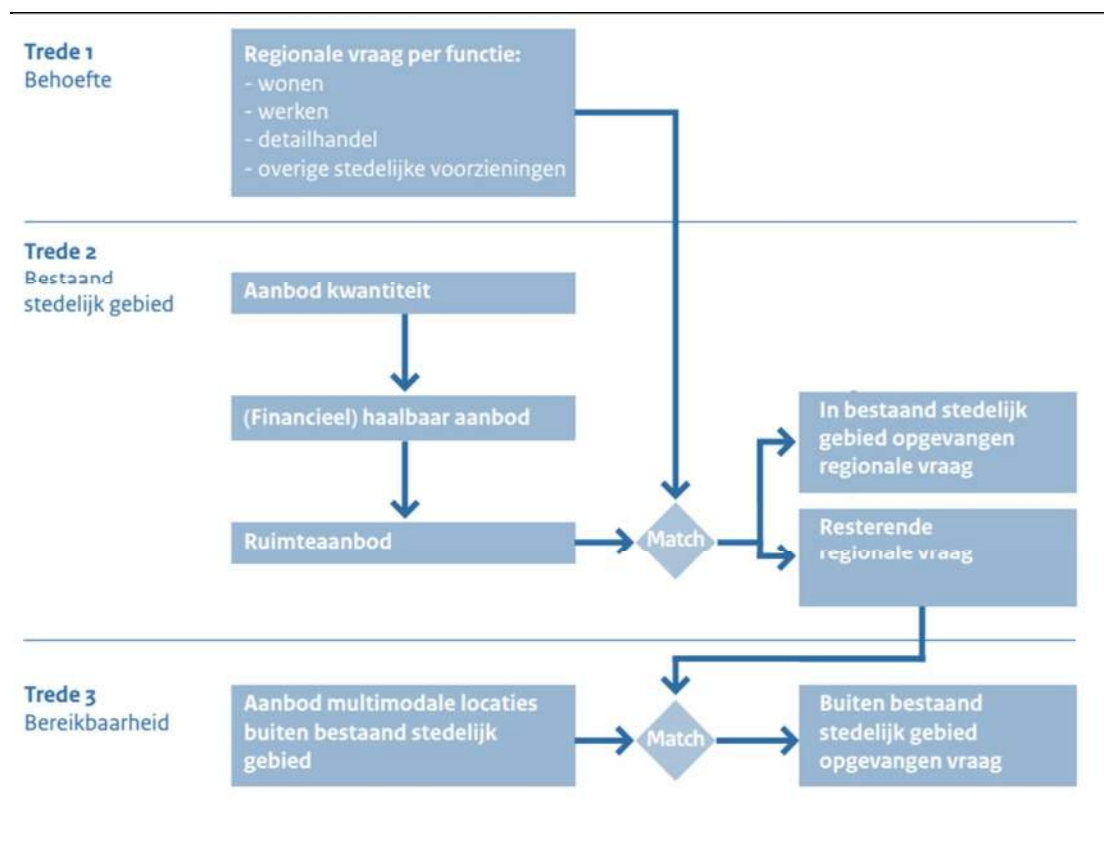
Trede 1
Behoefte

Regionale vraag per functie:
- wonen
- werken
- detailhandel
- overige stedelijke voorzieningen

Trede 2
Bestaand stedelijk gebied

Aanbod kwantiteit

(Financieel) haalbaar aanbod

Ruimteaanbod

Match

In bestaand stedelijk gebied opgevangen regionale vraag

Resterende regionale vraag

Trede 3
Bereikbaarheid

Aanbod multimodale locaties buiten bestaand stedelijk gebied

Match

Buiten bestaand stedelijk gebied opgevangen vraag